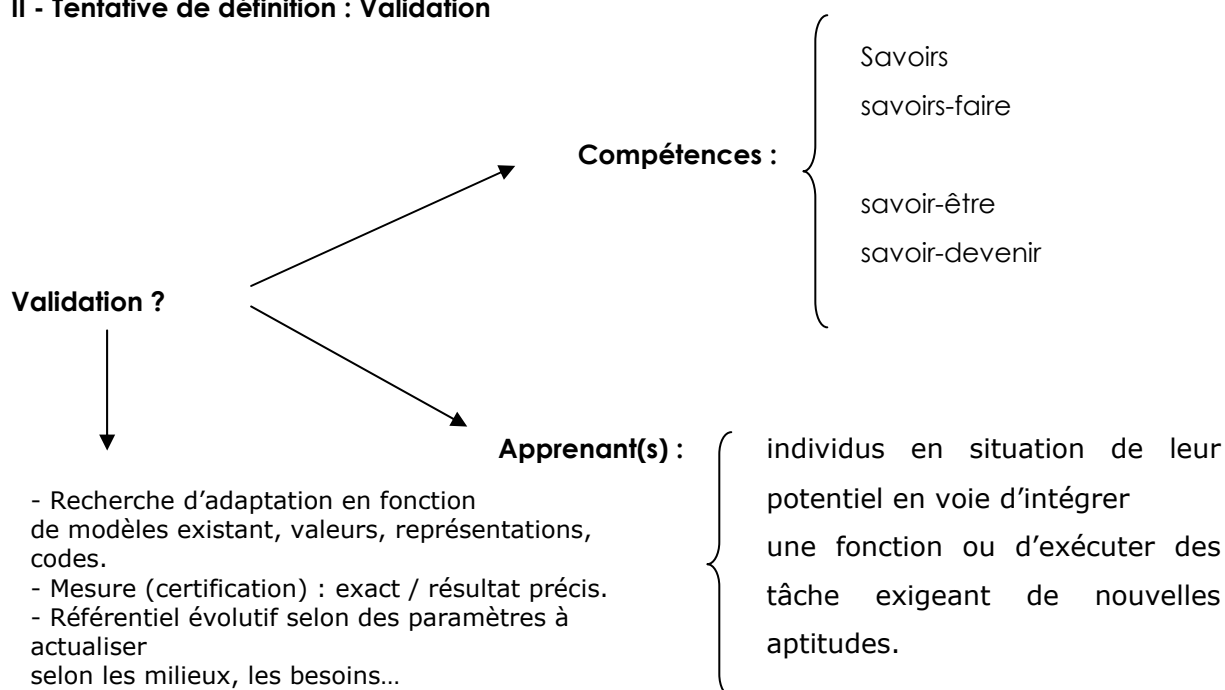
II - Tentative de définition : Validation

Compétences :

Savoirs
savoirs-faire

savoir-être
savoir-devenir

Validation ?

Apprenant(s) :

individus en situation de leur potentiel en voie d'intégrer une fonction ou d'exécuter des tâche exigeant de nouvelles aptitudes.

- Recherche d'adaptation en fonction de modèles existant, valeurs, représentations, codes.
- Mesure (certification) : exact / résultat précis.
- Référentiel évolutif selon des paramètres à actualiser selon les milieux, les besoins…